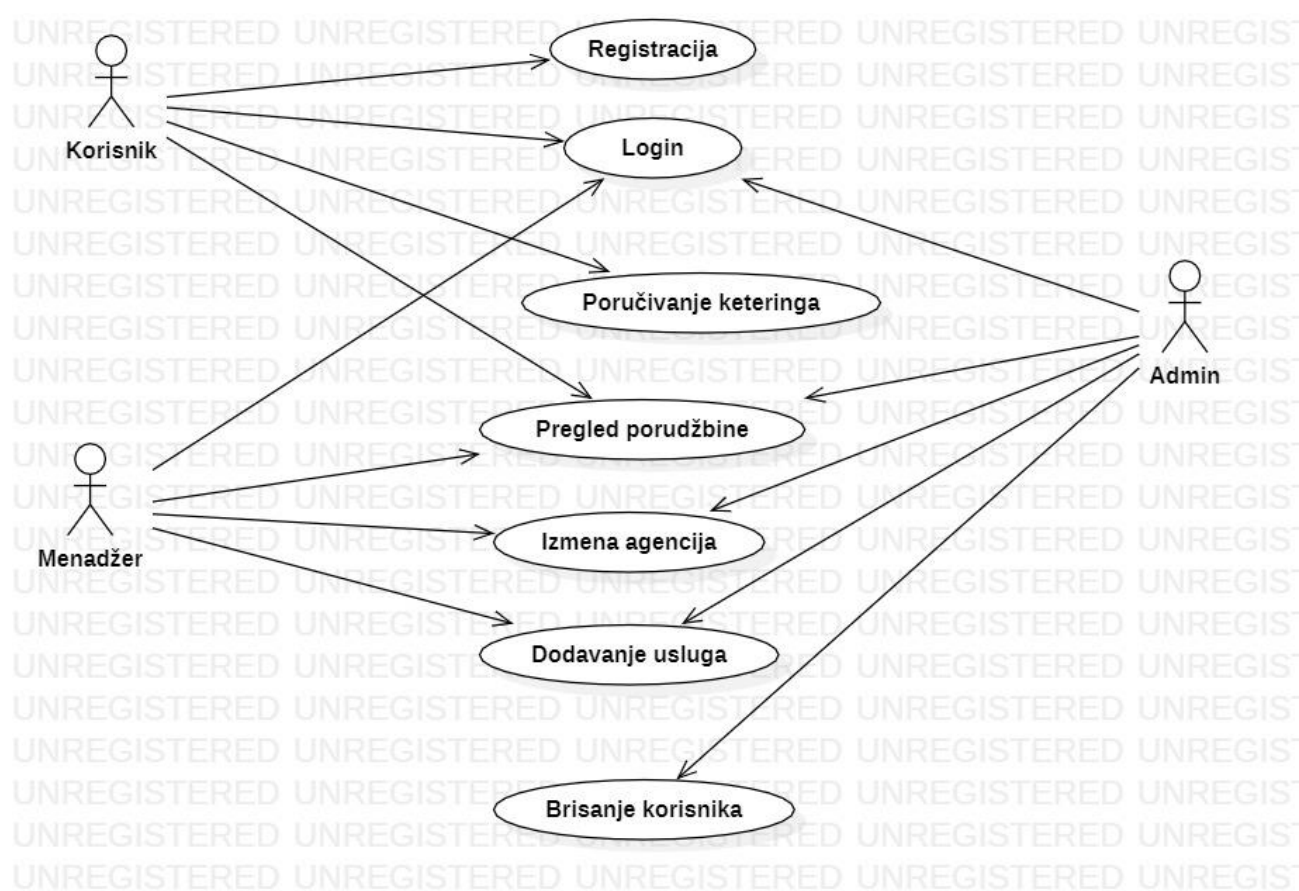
Korisnik

Registracija

Login

Poručivanje keteringa

Pregled porudžbine

Izmena agencija

Dodavanje usluga

Brisanje korisnika

Menadžer

Admin

UNREGISTERED UNREGISTERED UNREGISTERED UNREGISTERED UNREGIST